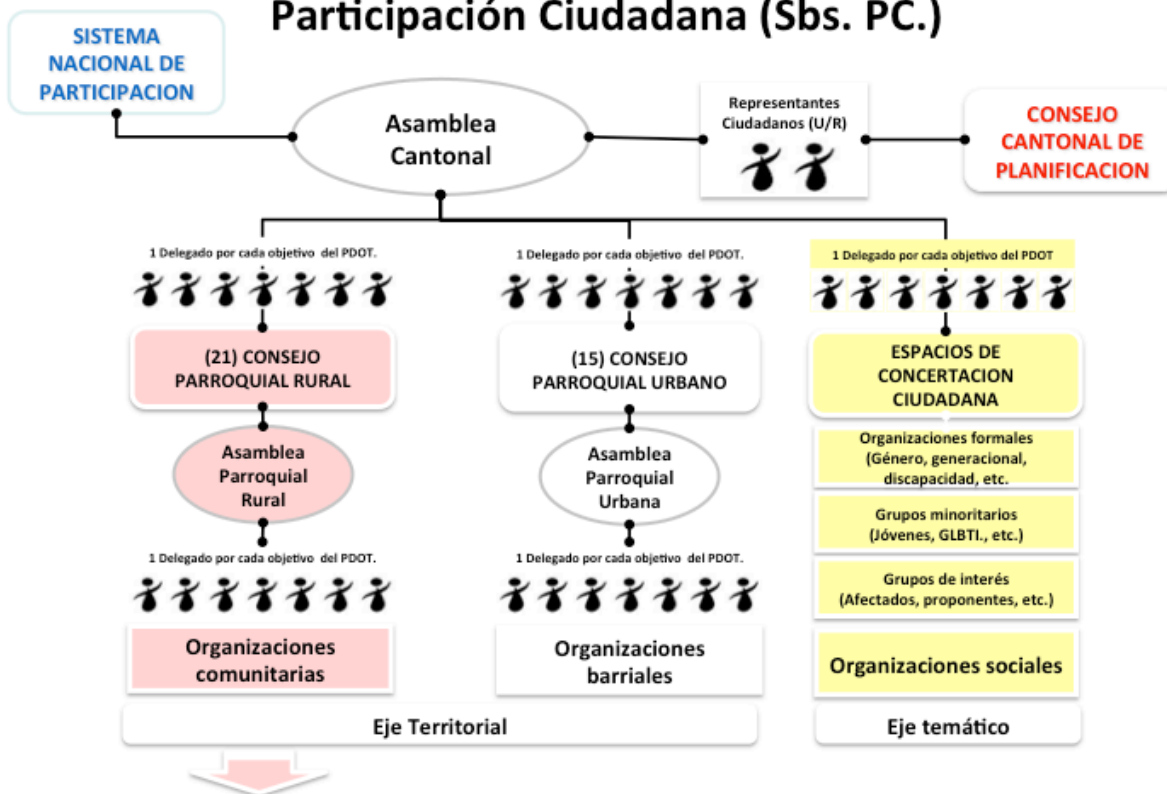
Participación Ciudadana (Sbs. PC.)

SISTEMA NACIONAL DE PARTICIPACION

Asamblea Cantonal

Representantes Ciudadanos (U/R)

CONSEJO CANTONAL DE PLANIFICACION

1 Delegado por cada objetivo del PDOT.

(21) CONSEJO PARROQUIAL RURAL

Asamblea Parroquial Rural

1 Delegado por cada objetivo del PDOT.

Organizaciones comunitarias

1 Delegado por cada objetivo del PDOT.

(15) CONSEJO PARROQUIAL URBANO

Asamblea Parroquial Urbana

1 Delegado por cada objetivo del PDOT.

Organizaciones barriales

1 Delegado por cada objetivo del PDOT

ESPACIOS DE CONCERTACION CIUDADANA

Organizaciones formales (Género, generacional, discapacidad, etc.

Grupos minoritarios (Jóvenes, GLBTI., etc.)

Grupos de interés (Afectados, proponentes, etc.)

Organizaciones sociales

Eje Territorial

Eje temático